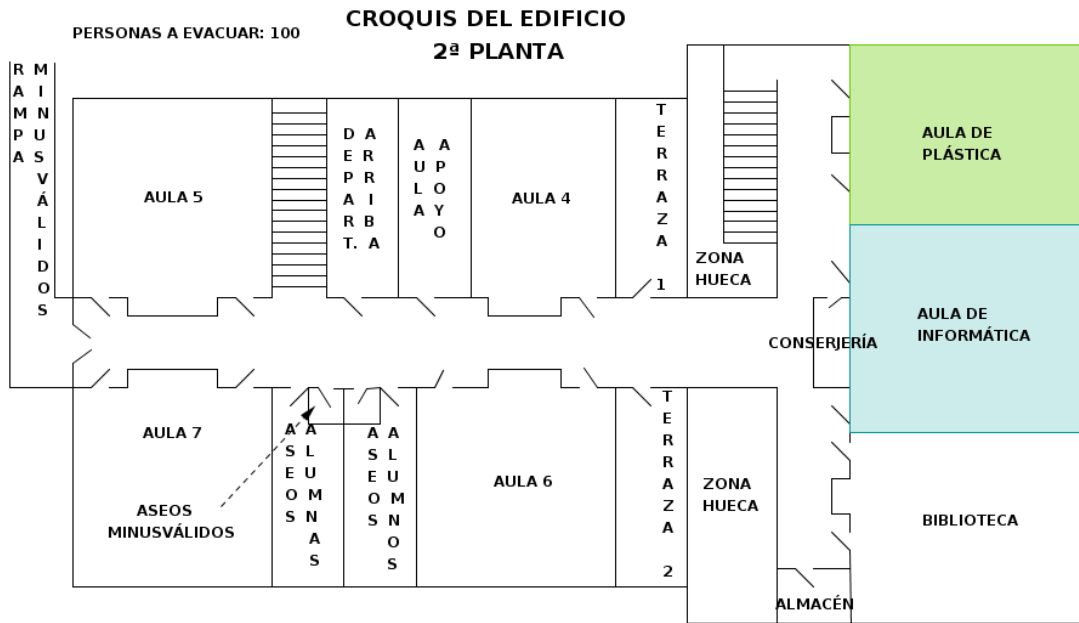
PERSONAS A EVACUAR: 100

CROQUIS DEL EDIFICIO
2ª PLANTA

RAMPA MINUSVÁLIDOS

AULA 5

DEPART.

ARRIBA

AULA APOYO

AULA 4

TERRAZA 1

ZONA HUECA

AULA DE PLÁSTICA

AULA DE INFORMÁTICA

CONSERJERÍA

AULA 7

ASEOS ALUMNAS

ASEOS ALUMNOS

AULA 6

TERRAZA 2

ZONA HUECA

BIBLIOTECA

ASEOS MINUSVÁLIDOS

ALMACÉN